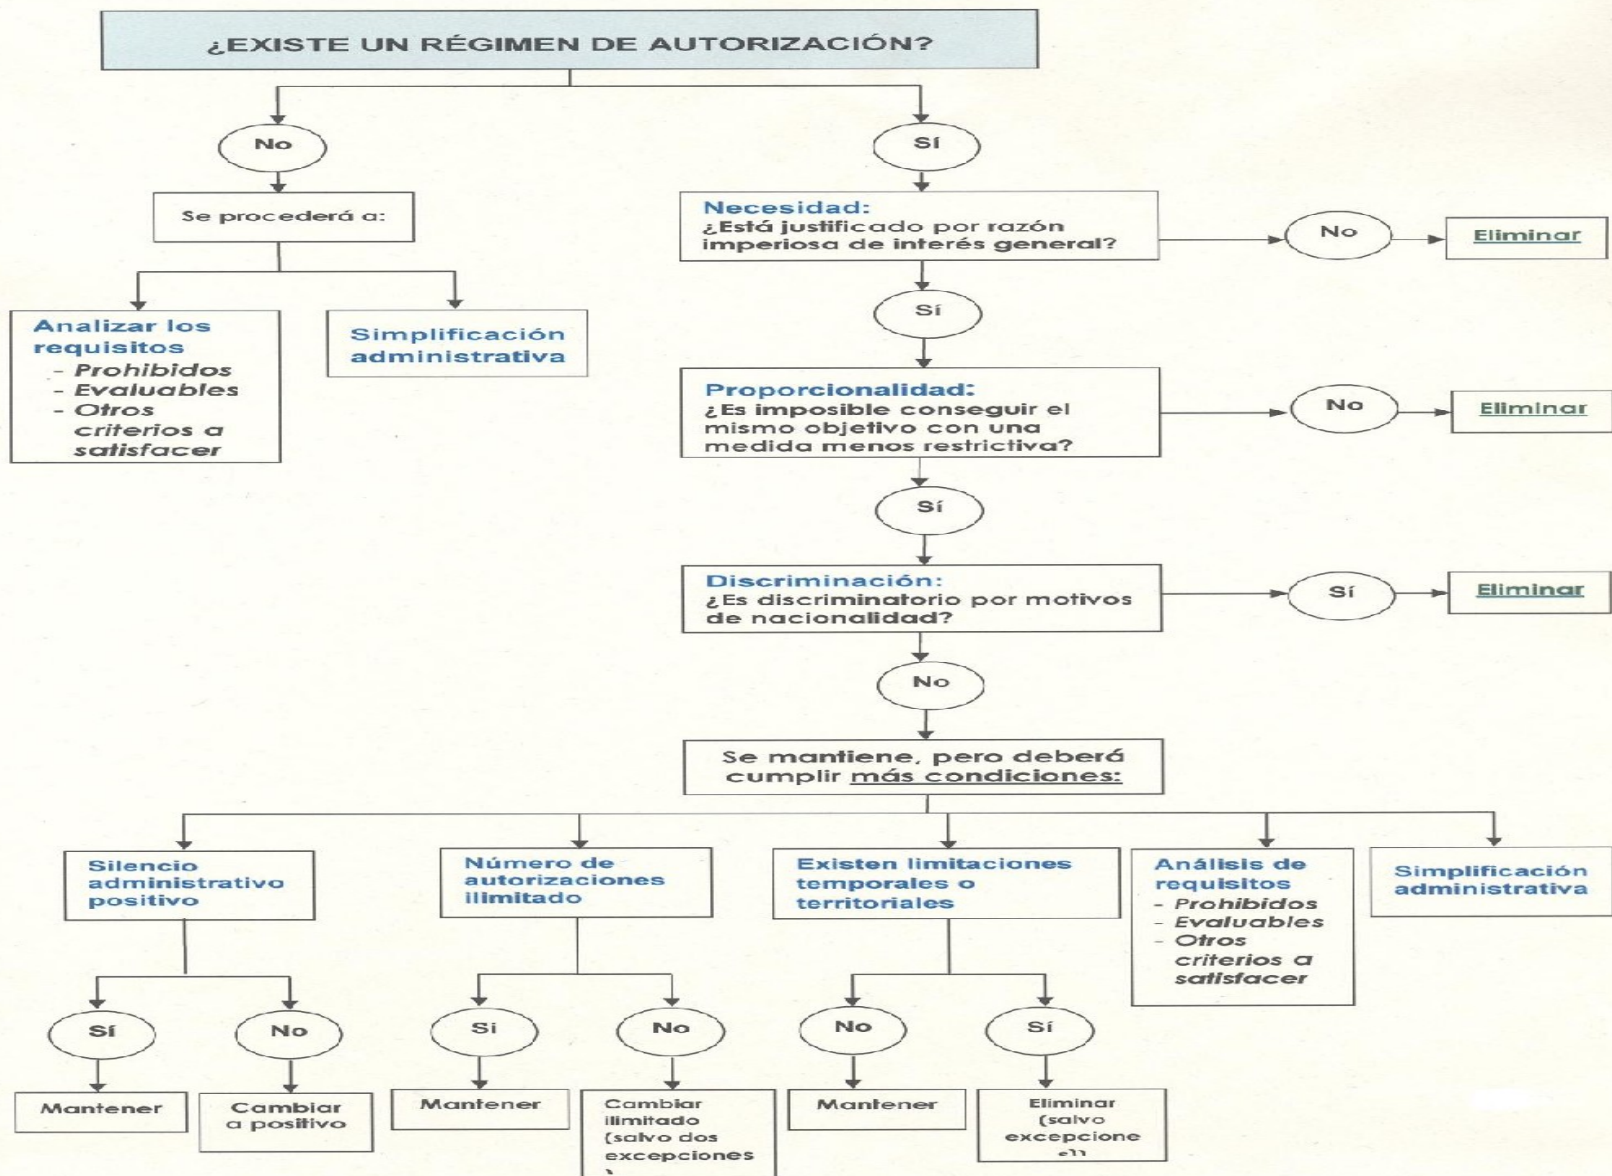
¿EXISTE UN RÉGIMEN DE AUTORIZACIÓN?

No

Se procederá a:

Analizar los requisitos
- Prohibidos
- Evaluables
- Otros criterios a satisfacer

Simplificación administrativa

Sí

Necesidad:
¿Está justificado por razón imperiosa de interés general?

No

Eliminar

Sí

Proporcionalidad:
¿Es imposible conseguir el mismo objetivo con una medida menos restrictiva?

No

Eliminar

Sí

Discriminación:
¿Es discriminatorio por motivos de nacionalidad?

Sí

Eliminar

No

Se mantiene, pero deberá cumplir más condiciones:

Silencio administrativo positivo

Sí

Mantener

No

Cambiar a positivo

Número de autorizaciones ilimitado

Si

Mantener

No

Cambiar ilimitado (salvo dos excepciones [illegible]

Existen limitaciones temporales o territoriales

No

Mantener

Sí

Eliminar (salvo excepcione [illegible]

Análisis de requisitos
- Prohibidos
- Evaluables
- Otros criterios a satisfacer

Simplificación administrativa